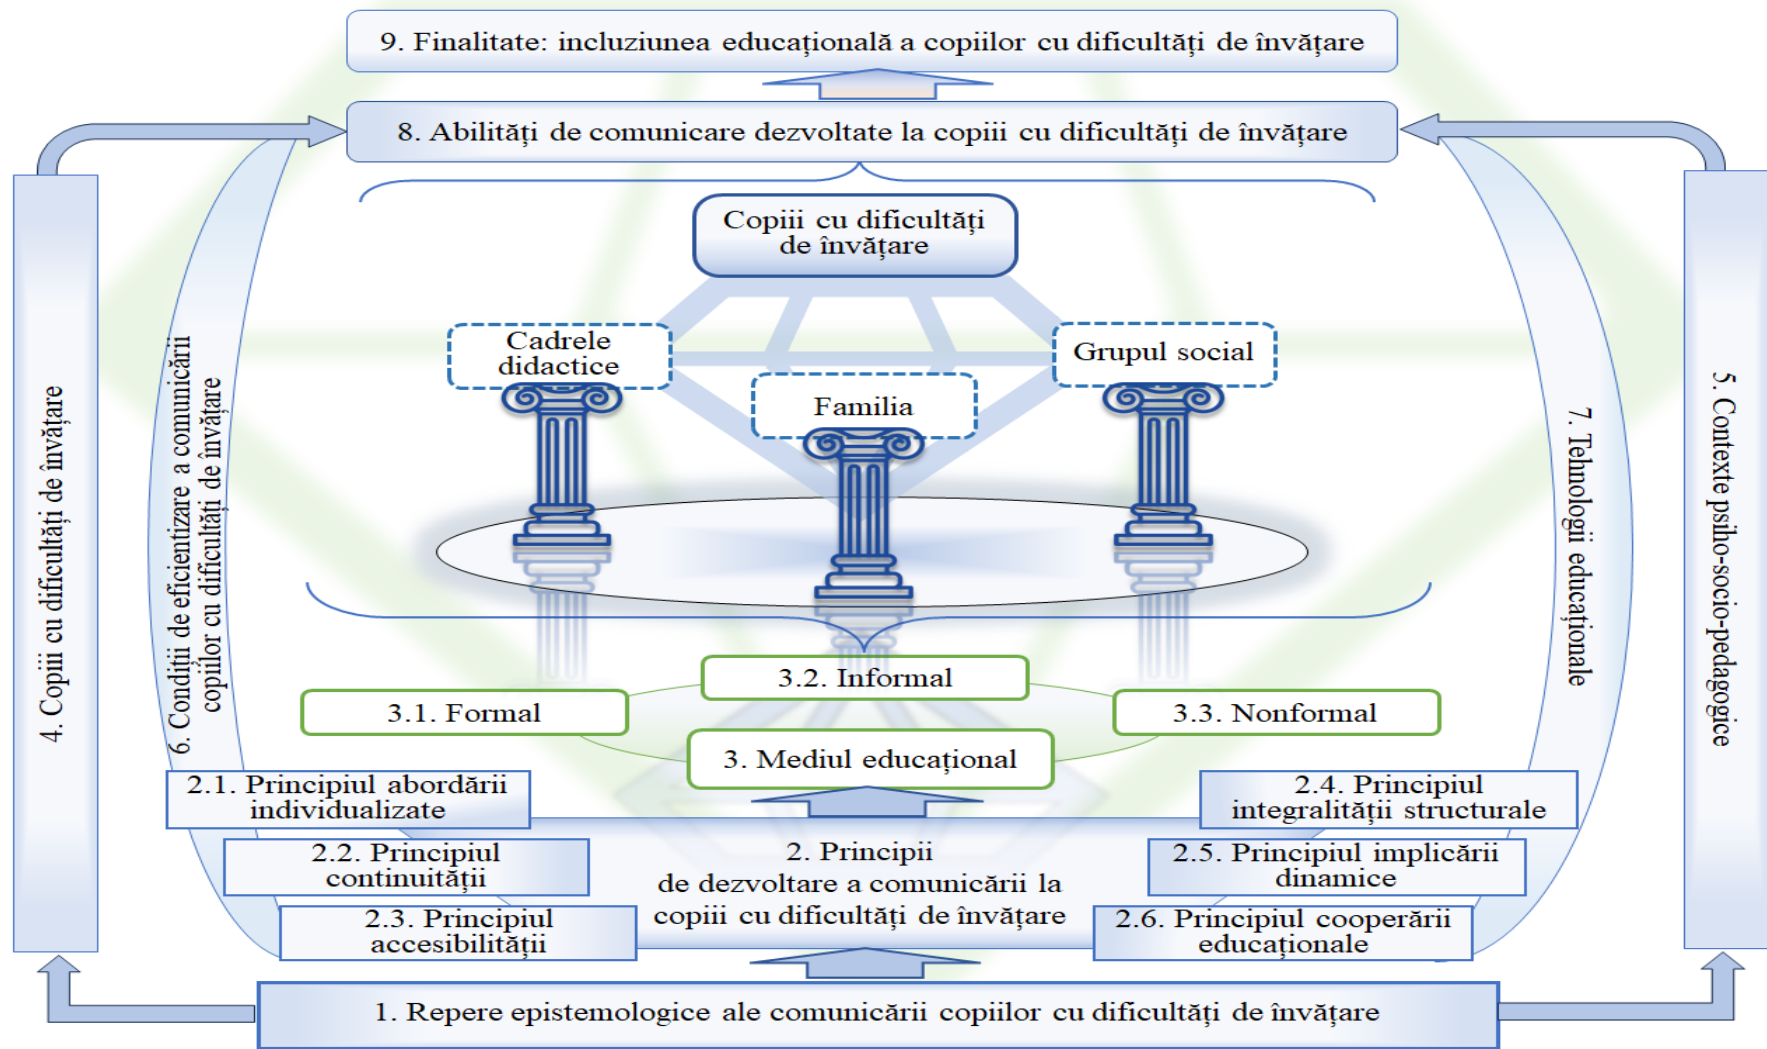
9. Finalitate: incluziunea educațională a copiilor cu dificultăți de învățare

8. Abilități de comunicare dezvoltate la copiii cu dificultăți de învățare

4. Copiii cu dificultăți de învățare

6. Condiții de eficientizare a comunicării copiilor cu dificultăți de învățare

Copiii cu dificultăți de învățare

Cadrele didactice

Familia

Grupul social

7. Tehnologii educaționale

5. Contexte psiho-socio-pedagogice

3.2. Informal

3.1. Formal

3.3. Nonformal

3. Mediul educațional

2.1. Principiul abordării individualizate

2.4. Principiul integralității structurale

2.2. Principiul continuității

2. Principii de dezvoltare a comunicării la copiii cu dificultăți de învățare

2.5. Principiul implicării dinamice

2.3. Principiul accesibilității

2.6. Principiul cooperării educaționale

1. Repere epistemologice ale comunicării copiilor cu dificultăți de învățare